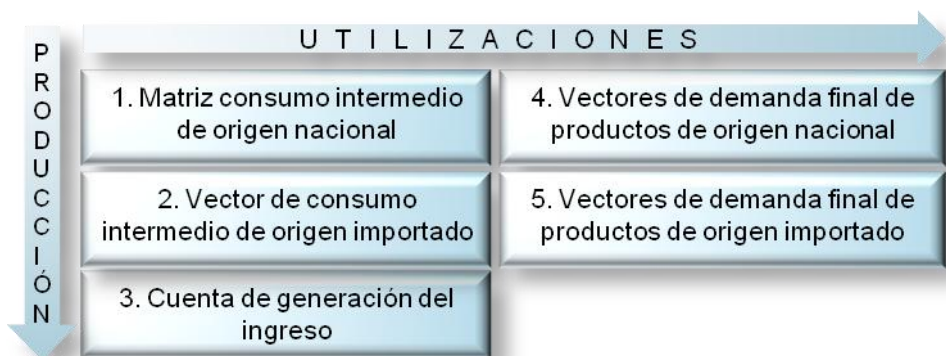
UTILIZACIONES

PRODUCCIÓN

1. Matriz consumo intermedio de origen nacional

4. Vectores de demanda final de productos de origen nacional

2. Vector de consumo intermedio de origen importado

5. Vectores de demanda final de productos de origen importado

3. Cuenta de generación del ingreso